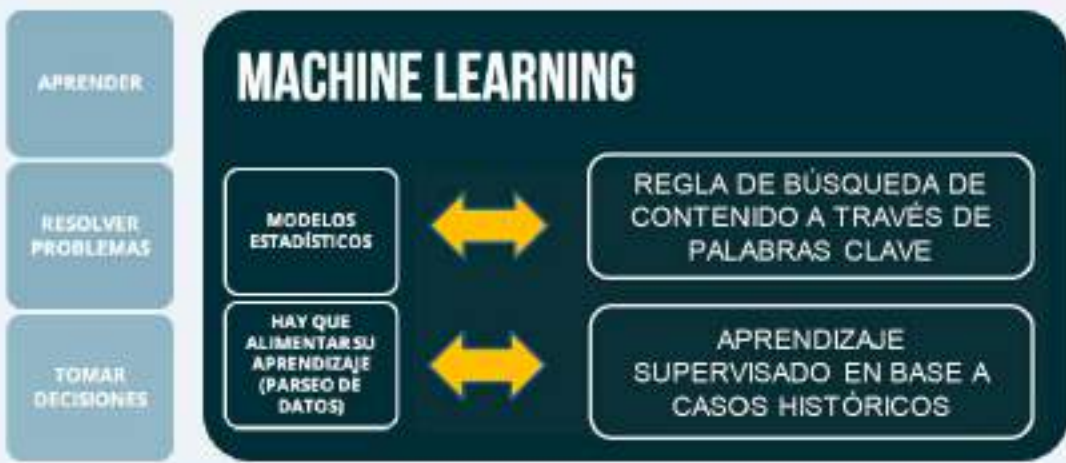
APRENDER

RESOLVER PROBLEMAS

TOMAR DECISIONES

MACHINE LEARNING

MODELOS ESTADÍSTICOS

REGLA DE BÚSQUEDA DE CONTENIDO A TRAVÉS DE PALABRAS CLAVE

HAY QUE ALIMENTAR SU APRENDIZAJE (PARSEO DE DATOS)

APRENDIZAJE SUPERVISADO EN BASE A CASOS HISTÓRICOS